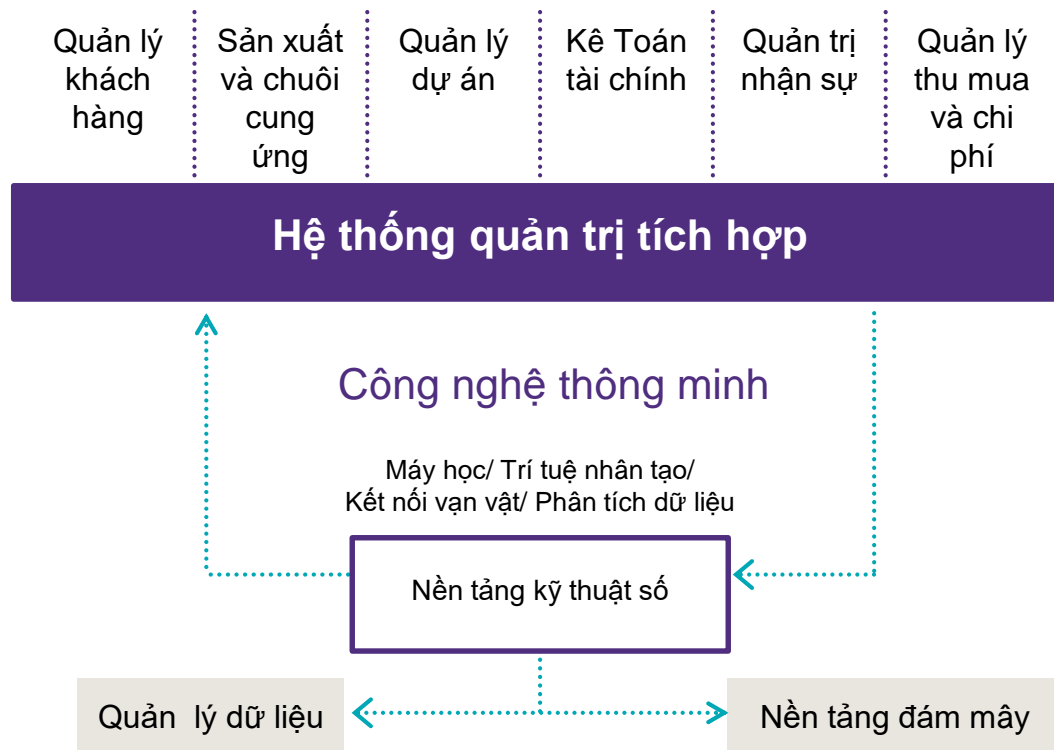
Quản lý khách hàng

Sản xuất và chuỗi cung ứng

Quản lý dự án

Kê Toán tài chính

Quản trị nhận sự

Quản lý thu mua và chi phí

Hệ thống quản trị tích hợp

Công nghệ thông minh

Máy học/ Trí tuệ nhân tạo/ Kết nối vạn vật/ Phân tích dữ liệu

Nền tảng kỹ thuật số

Quản  lý dữ liệu

Nền tảng đám mây